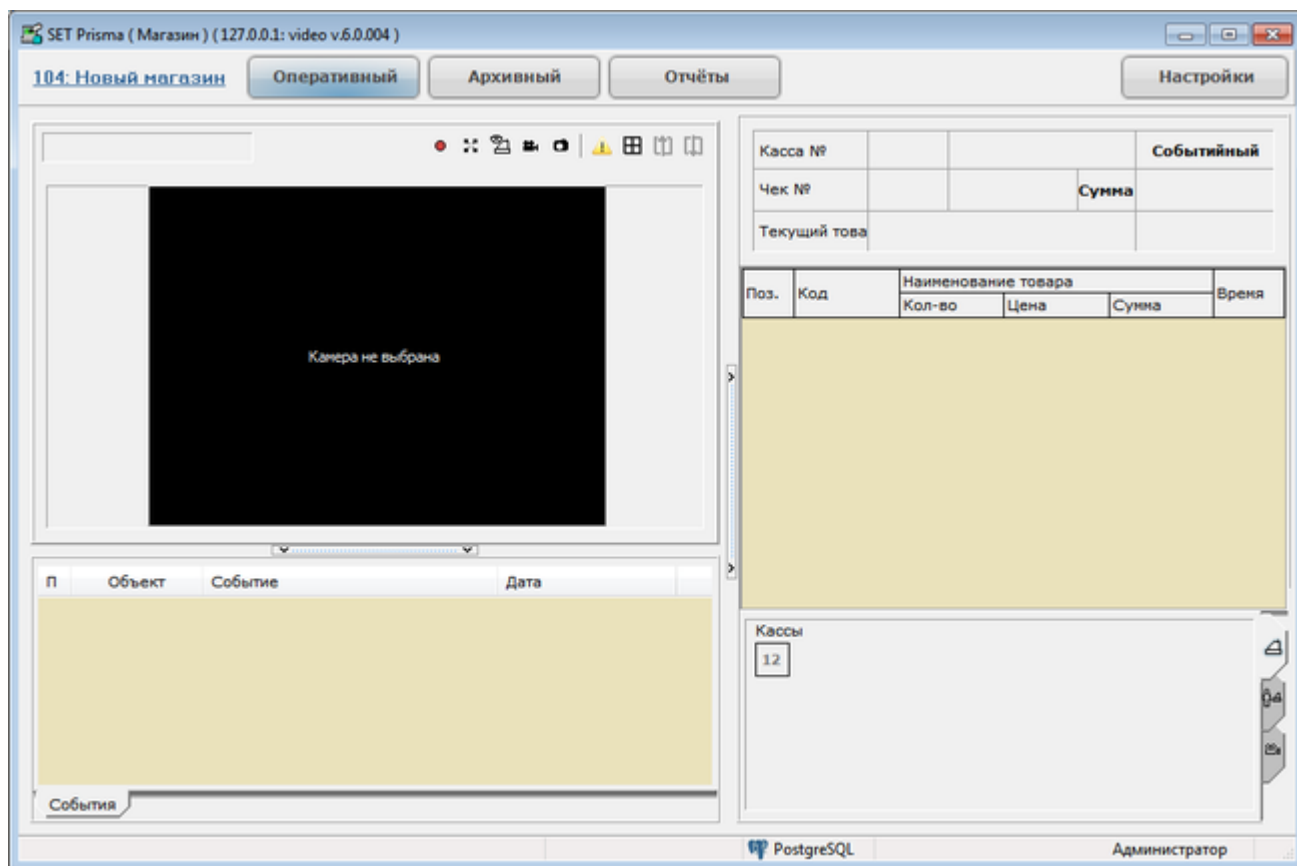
SET Prisma ( Магазин ) ( 127.0.0.1: video v.6.0.004 )

104: Новый магазин | Оперативный | Архивный | Отчёты | Настройки

Камера не выбрана

| П | Объект | Событие | Дата |
|---|---|---|---|

События

| Касса № | | | Событийный |
|---|---|---|---|
| Чек № | | Сумма | |
| Текущий това | | | |

| Поз. | Код | Наименование товара | | | Время |
|---|---|---|---|---|---|
| | | Кол-во | Цена | Сумма | |

Кассы
12

PostgreSQL
Администратор